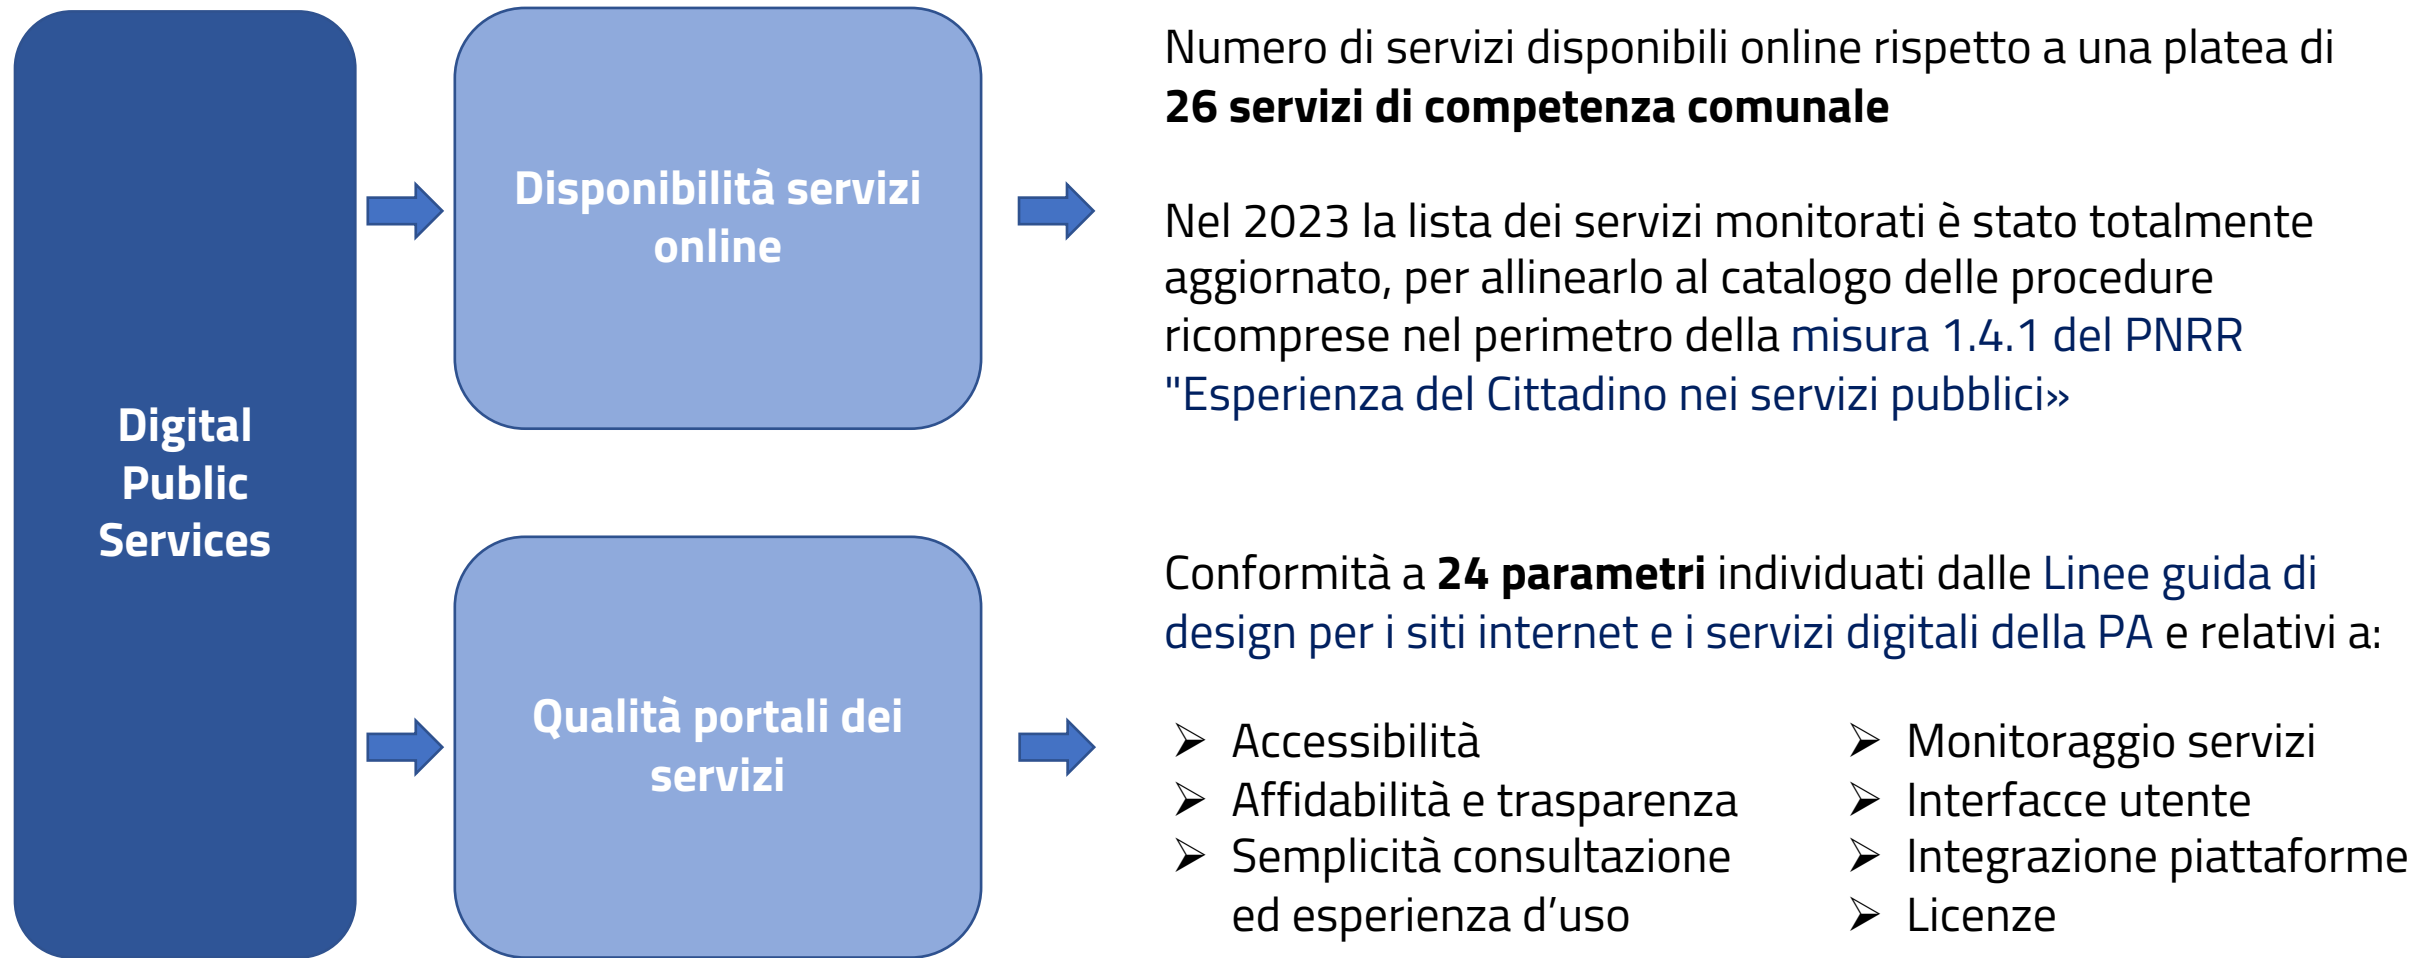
Digital Public Services

Disponibilità servizi online

Numero di servizi disponibili online rispetto a una platea di **26 servizi di competenza comunale**

Nel 2023 la lista dei servizi monitorati è stato totalmente aggiornato, per allinearlo al catalogo delle procedure ricomprese nel perimetro della misura 1.4.1 del PNRR "Esperienza del Cittadino nei servizi pubblici»

Qualità portali dei servizi

Conformità a **24 parametri** individuati dalle Linee guida di design per i siti internet e i servizi digitali della PA e relativi a:

➢ Accessibilità
➢ Affidabilità e trasparenza
➢ Semplicità consultazione ed esperienza d'uso

➢ Monitoraggio servizi
➢ Interfacce utente
➢ Integrazione piattaforme
➢ Licenze